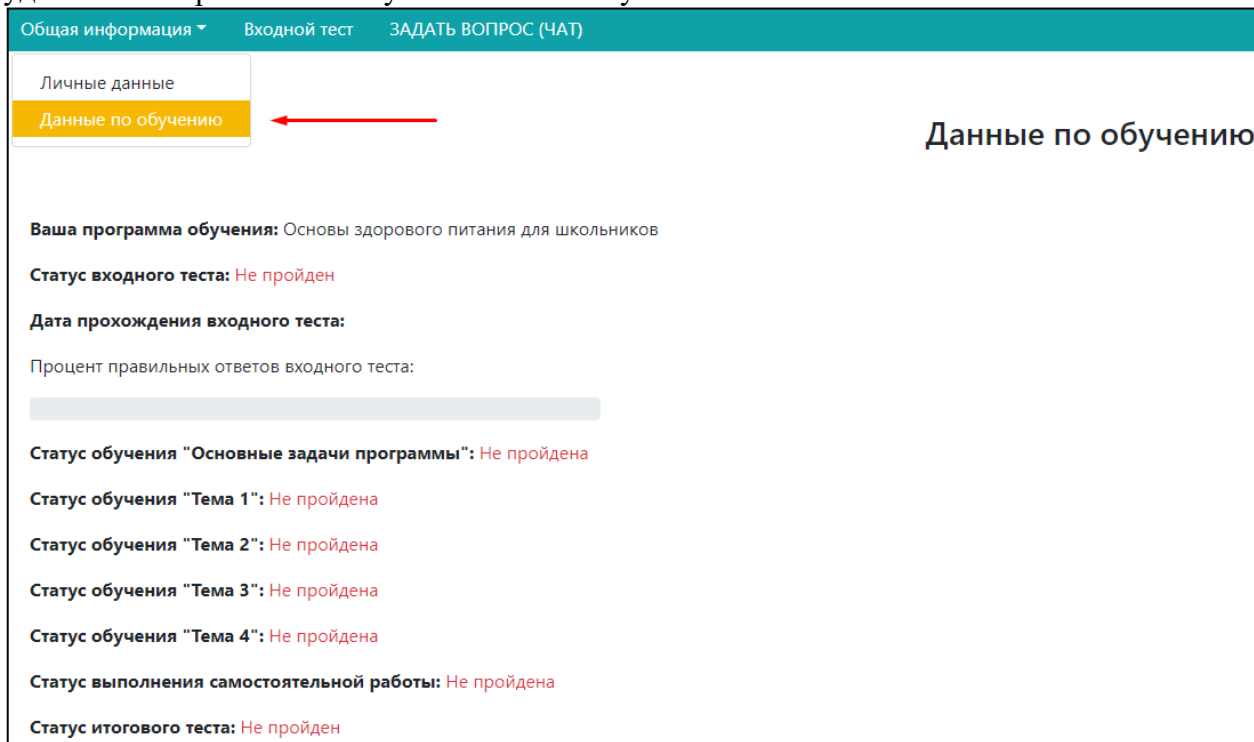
Общая информация ▾ Входной тест ЗАДАТЬ ВОПРОС (ЧАТ)

Личные данные

Данные по обучению

Данные по обучению

**Ваша программа обучения:** Основы здорового питания для школьников

**Статус входного теста:** Не пройден

**Дата прохождения входного теста:**

Процент правильных ответов входного теста:

**Статус обучения "Основные задачи программы":** Не пройдена

**Статус обучения "Тема 1":** Не пройдена

**Статус обучения "Тема 2":** Не пройдена

**Статус обучения "Тема 3":** Не пройдена

**Статус обучения "Тема 4":** Не пройдена

**Статус выполнения самостоятельной работы:** Не пройдена

**Статус итогового теста:** Не пройден